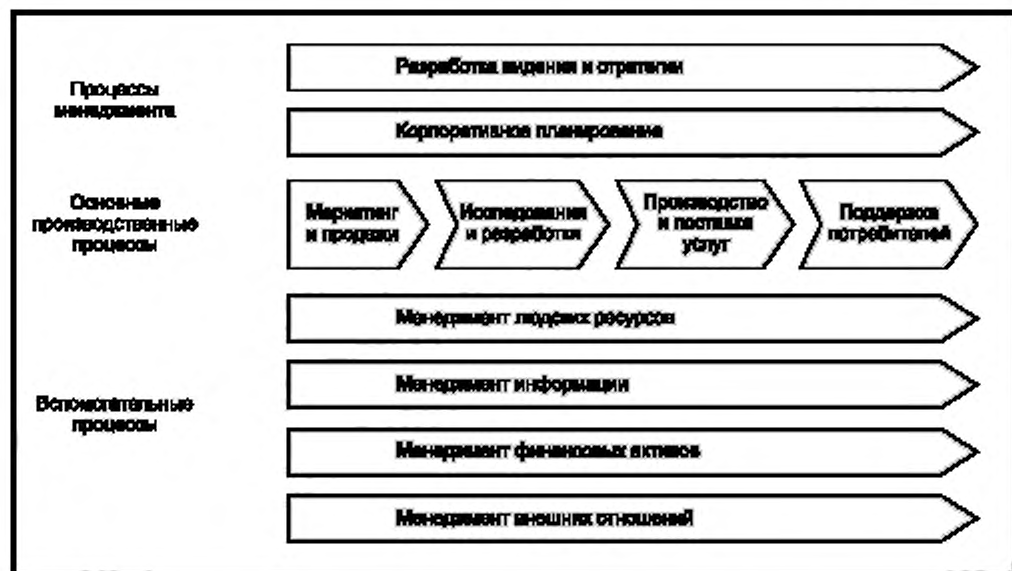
Процессы менеджмента

Разработка видения и стратегии

Корпоративное планирование

Основные производственные процессы

Маркетинг и продажи

Исследования и разработки

Производство и поставка услуг

Поддержка потребителей

Менеджмент людских ресурсов

Вспомогательные процессы

Менеджмент информации

Менеджмент финансовых активов

Менеджмент внешних отношений